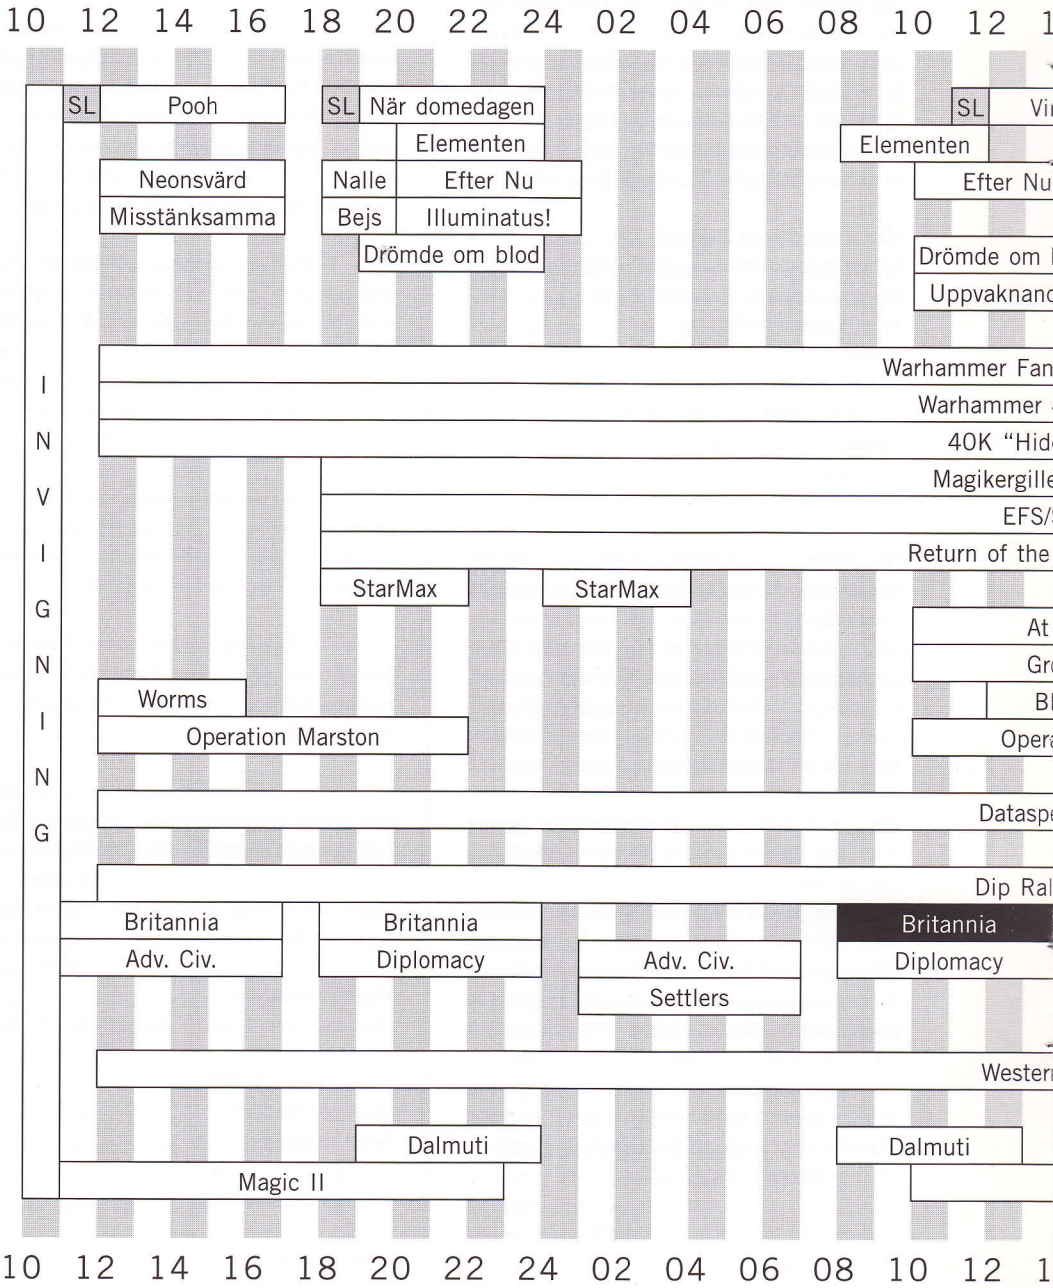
10 12 14 16 18 20 22 24 02 04 06 08 10 12 1

SL Pooh
SL När domedagen
Elementen
SL Vi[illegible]
Elementen
Neonsvärd
Misstänksamma
Nalle Efter Nu
Bejs Illuminatus!
Efter Nu
Drömde om blod
Drömde om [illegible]
Uppvaknan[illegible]

I
N
V
I
G
N
I
N
G

Warhammer Fan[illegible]
Warhammer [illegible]
40K "Hid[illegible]
Magikergille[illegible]
EFS/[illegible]
Return of the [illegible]
StarMax
StarMax
At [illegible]
Gr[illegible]
B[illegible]
Worms
Operation Marston
Opera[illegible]
Dataspe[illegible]
Dip Ral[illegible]
Britannia
Adv. Civ.
Britannia
Diplomacy
Adv. Civ.
Settlers
Britannia
Diplomacy
Wester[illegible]
Dalmuti
Dalmuti
Magic II

10 12 14 16 18 20 22 24 02 04 06 08 10 12 1